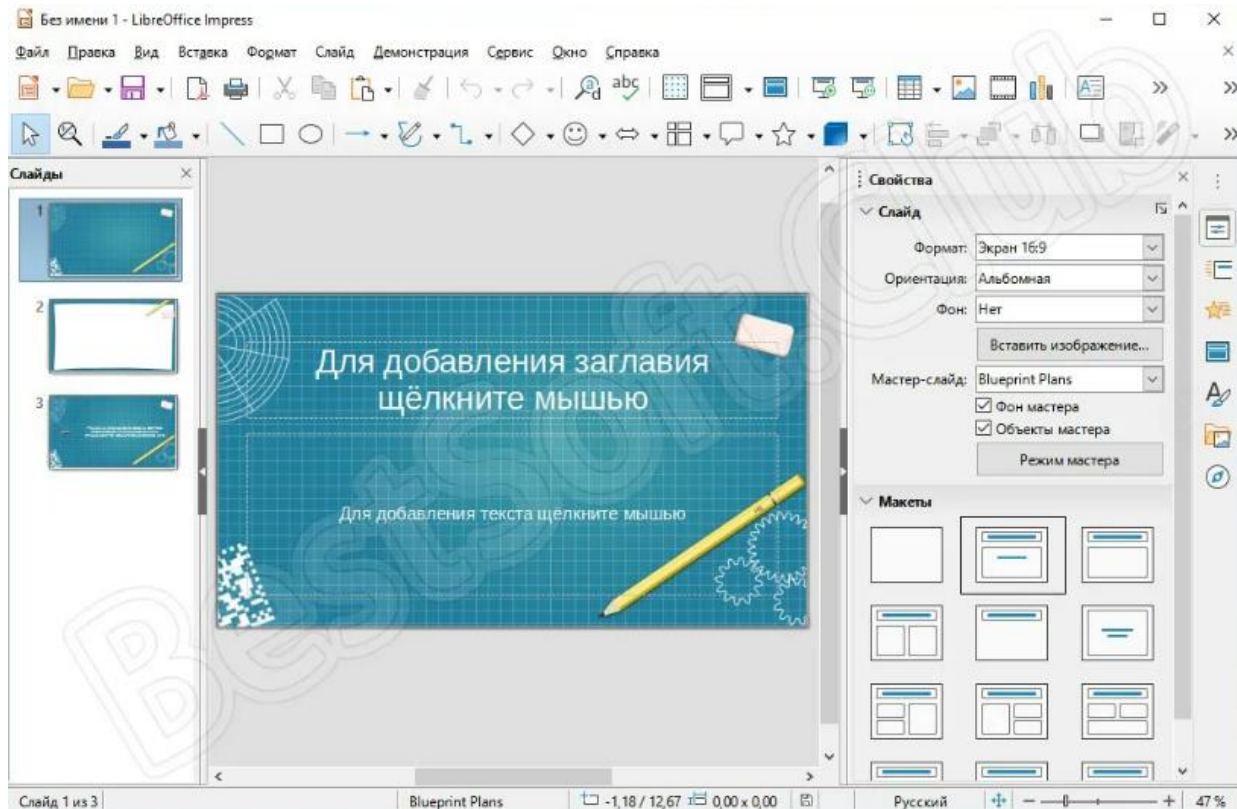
Без имени 1 - LibreOffice Impress

Файл Правка Вид Вставка Формат Слайд Демонстрация Сервис Окно Справка

Слайды

1

2

3

Для добавления заглавия щёлкните мышью

Для добавления текста щелкните мышью

Свойства

Слайд

Формат: Экран 16:9

Ориентация: Альбомная

Фон: Нет

Вставить изображение...

Мастер-слайд: Blueprint Plans

Фон мастера

Объекты мастера

Режим мастера

Макеты

BestSoft.club

Слайд 1 из 3 | Blueprint Plans | -1,18 / 12,67 | 0,00 x 0,00 | Русский | 47 %